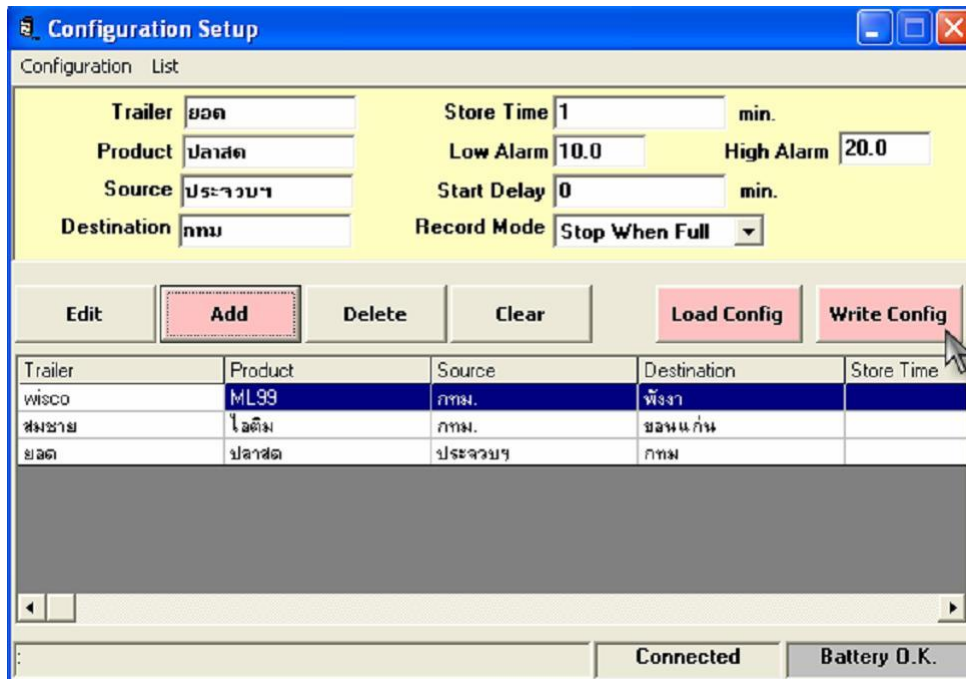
Configuration Setup

Configuration List

Trailer ยอด
Product ปลาสด
Source ประจวบฯ
Destination กทม

Store Time 1 min.
Low Alarm 10.0
High Alarm 20.0
Start Delay 0 min.
Record Mode Stop When Full

Edit
Add
Delete
Clear
Load Config
Write Config

| Trailer | Product | Source | Destination | Store Time |
|---|---|---|---|---|
| wisco | ML99 | กทม. | พังงา | |
| สมชาย | ไอติม | กทม. | ขอนแก่น | |
| ยอด | ปลาสด | ประจวบฯ | กทม | |

:
Connected
Battery O.K.